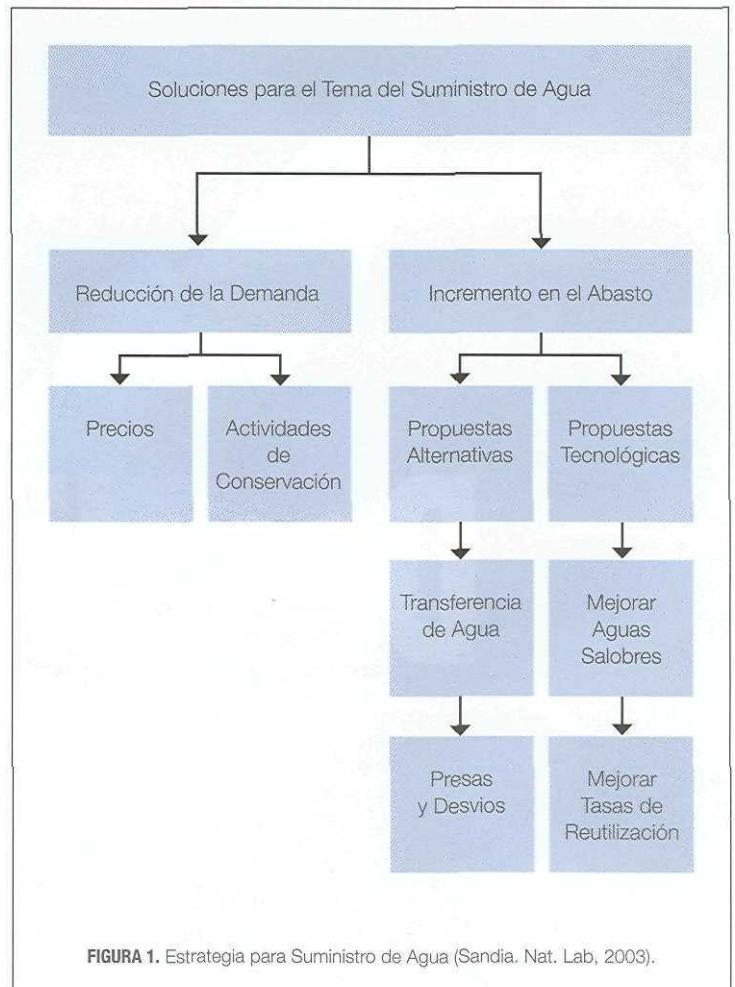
Soluciones para el Tema del Suministro de Agua

Reducción de la Demanda

Incremento en el Abasto

Precios

Actividades de Conservación

Propuestas Alternativas

Propuestas Tecnológicas

Transferencia de Agua

Mejorar Aguas Salobres

Presas y Desvios

Mejorar Tasas de Reutilización

FIGURA 1. Estrategia para Suministro de Agua (Sandia. Nat. Lab, 2003).